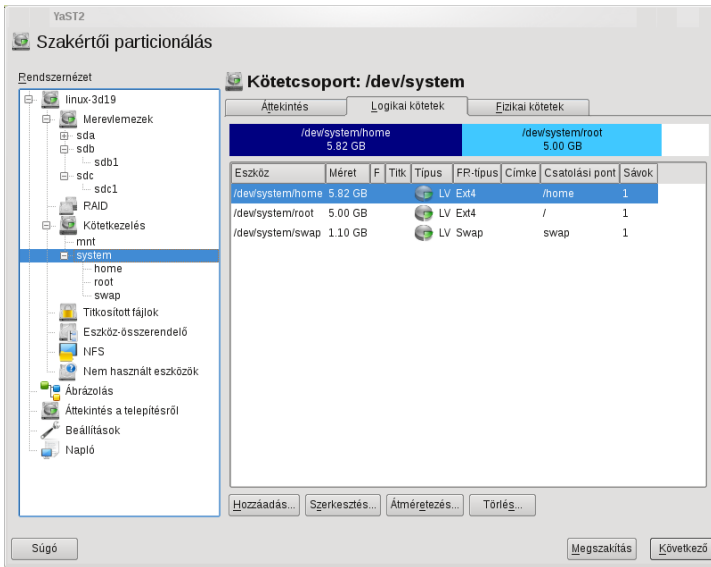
YaST2

Szakértői particionálás

Rendszernézet

linux-3d19
Merevlemezek
sda
sdb
sdb1
sdc
sdc1
RAID
Kötetkezelés
mnt
system
home
root
swap
Titkosított fájlok
Eszköz-összerendelő
NFS
Nem használt eszközök
Ábrázolás
Áttekintés a telepítésről
Beállítások
Napló

Kötetcsoport: /dev/system

Áttekintés | Logikai kötetek | Fizikai kötetek

/dev/system/home 5.82 GB
/dev/system/root 5.00 GB

| Eszköz | Méret | F | Titk | Típus | FR-típus | Címke | Csatolási pont | Sávok |
|---|---|---|---|---|---|---|---|---|
| /dev/system/home | 5.82 GB | | | LV | Ext4 | | /home | 1 |
| /dev/system/root | 5.00 GB | | | LV | Ext4 | | / | 1 |
| /dev/system/swap | 1.10 GB | | | LV | Swap | | swap | 1 |

Hozzáadás... Szerkesztés... Átméretezés... Törlés...

Súgó

Megszakítás Következő